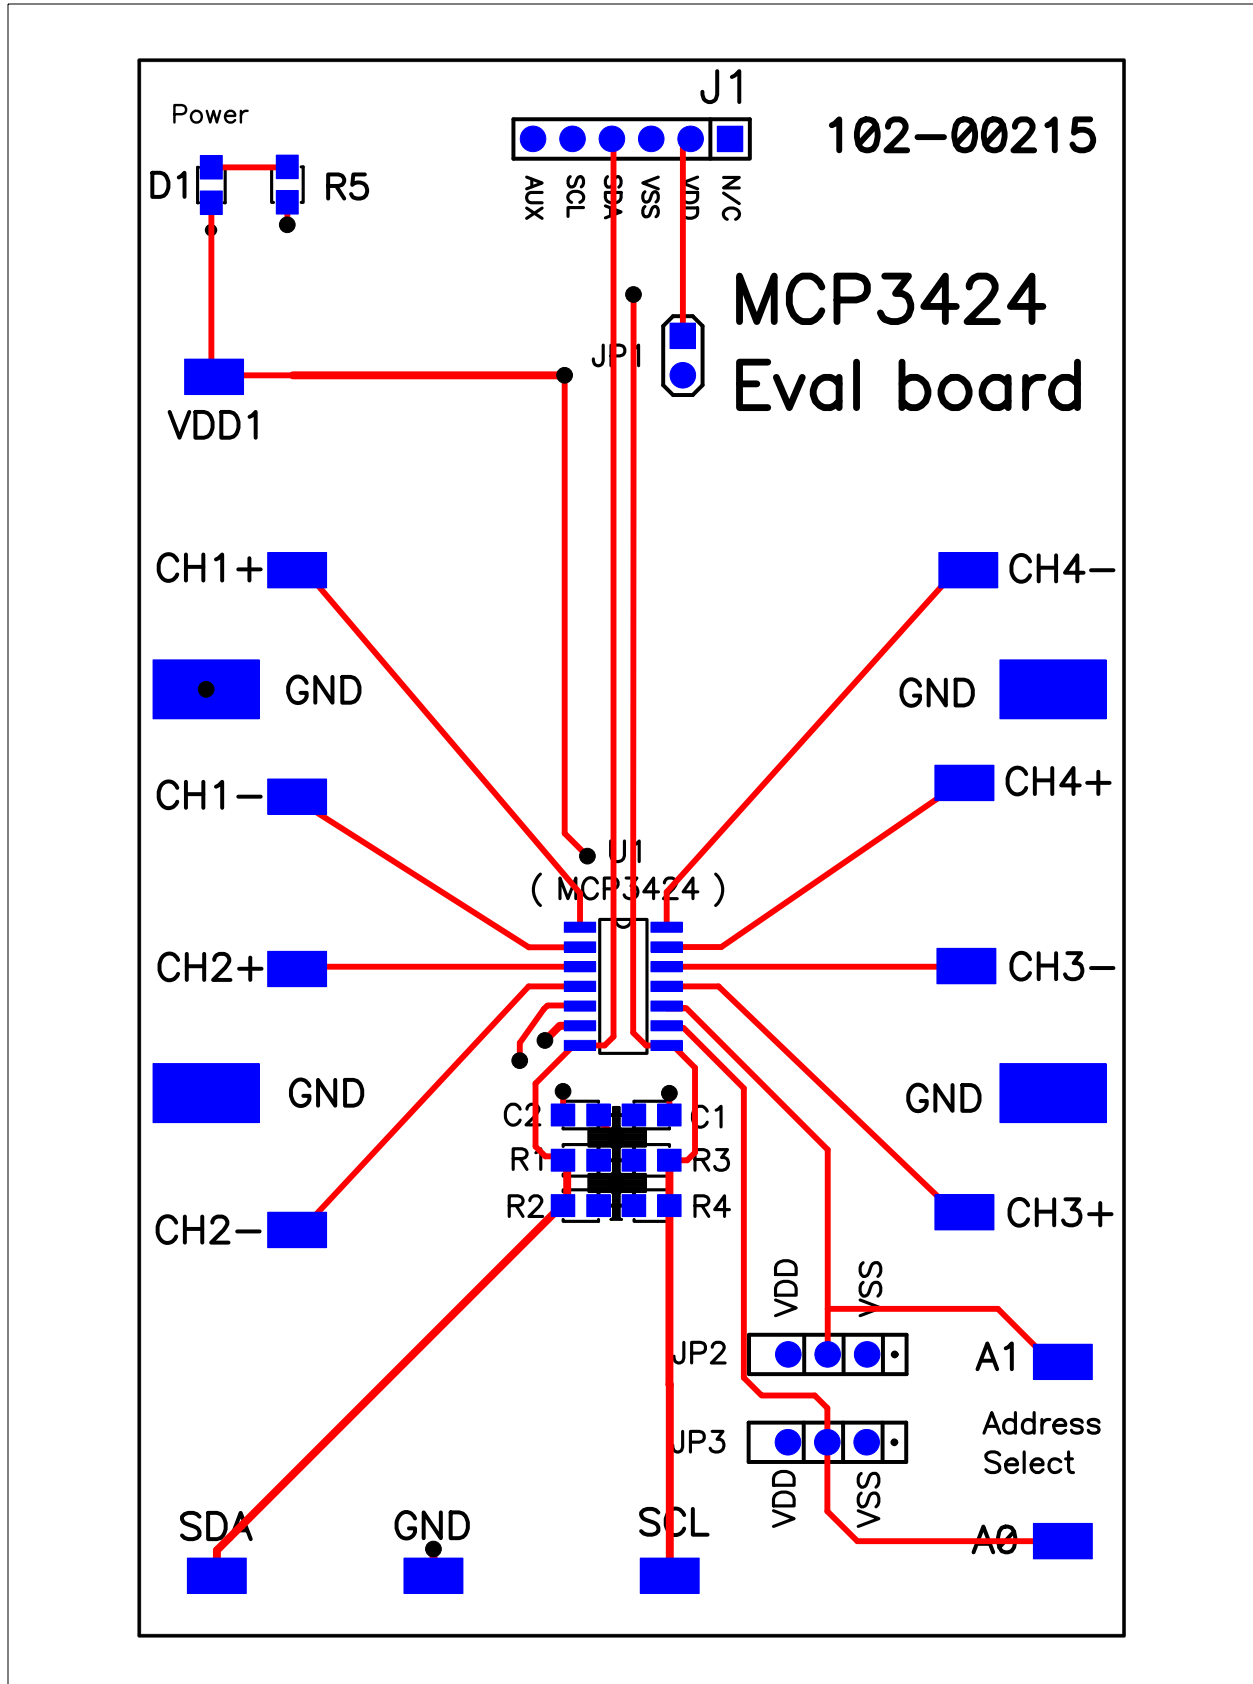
Power

D1

R5

J1

102-00215

AUX SCL SDA VSS VDD N/C

MCP3424
Eval board

JP1

VDD1

CH1+

GND

CH1−

CH2+

GND

CH2−

CH4−

GND

CH4+

CH3−

GND

CH3+

U1
( MCP3424 )

C2

C1

R1

R3

R2

R4

VDD

VSS

JP2

A1

Address
Select

JP3

VDD

VSS

A0

SDA

GND

SCL